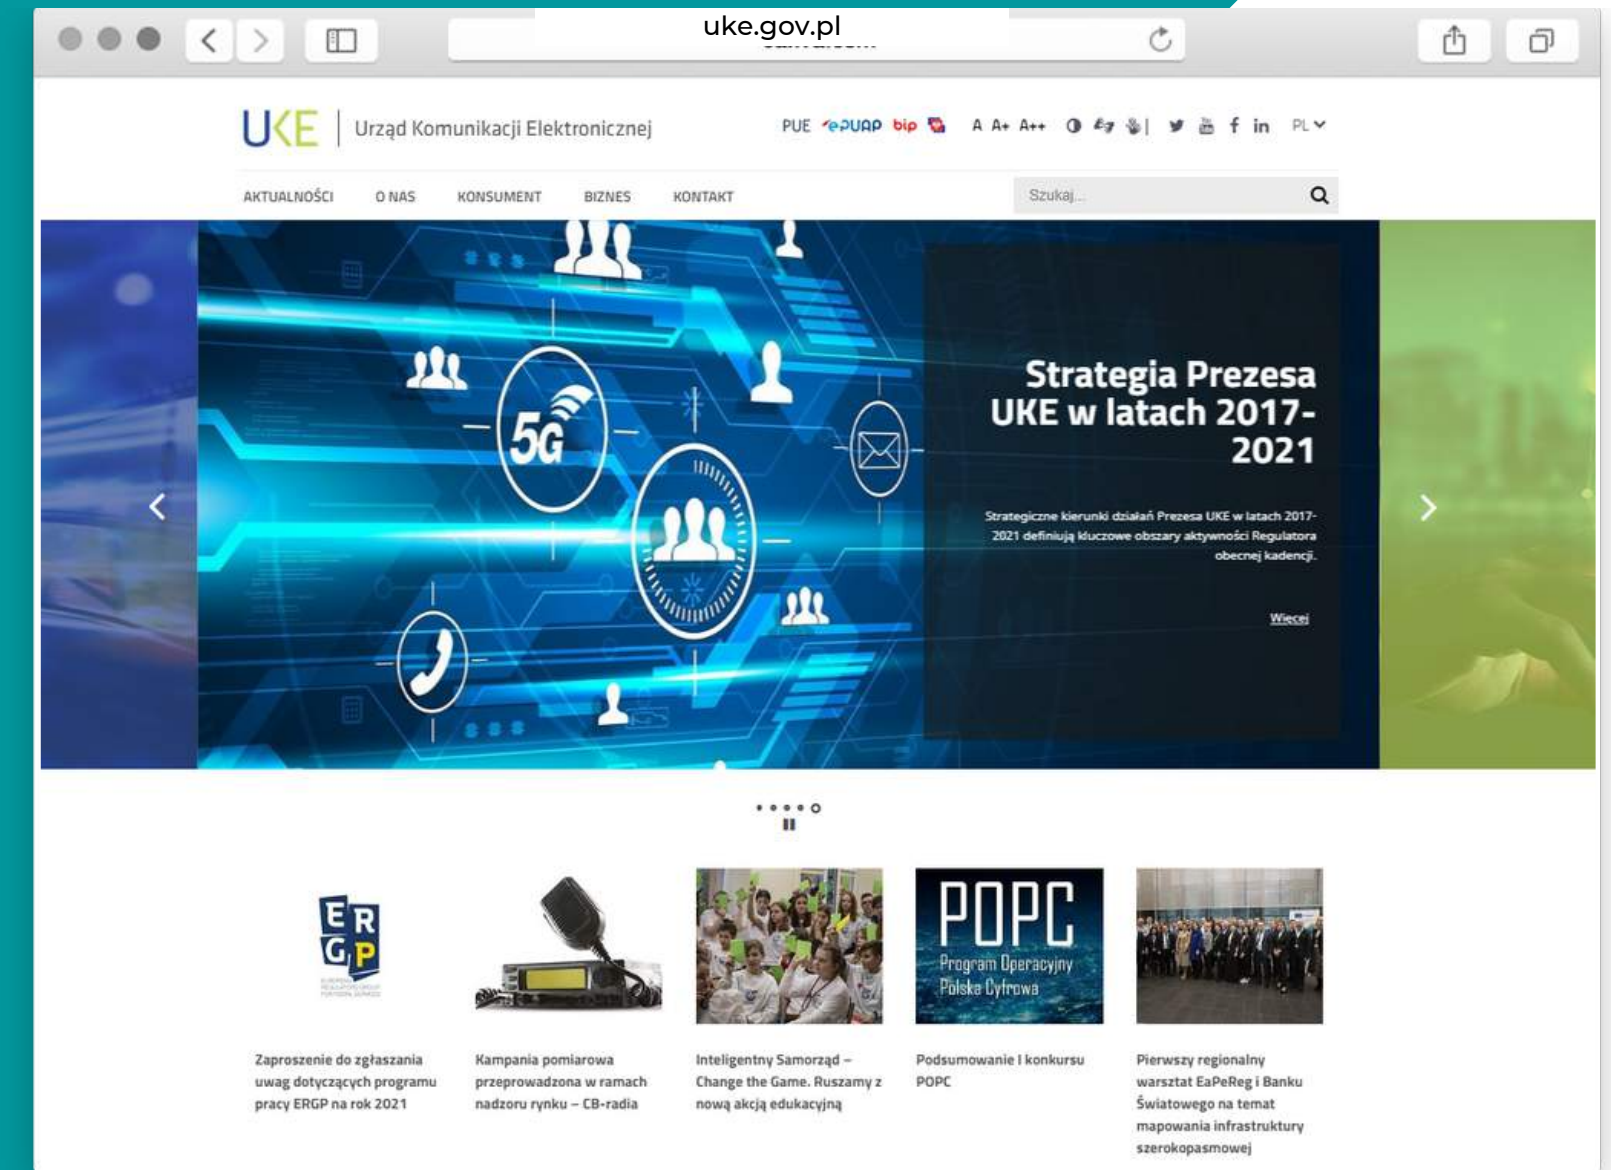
uke.gov.pl

UKE | Urząd Komunikacji Elektronicznej

PUE ePUAP bip A A+ A++ PL

AKTUALNOŚCI O NAS KONSUMENT BIZNES KONTAKT

Szukaj...

5G

Strategia Prezesa UKE w latach 2017-2021

Strategiczne kierunki działań Prezesa UKE w latach 2017-2021 definiują kluczowe obszary aktywności Regulatora obecnej kadencji.

Więcej

ERGP

POPC Program Operacyjny Polska Cyfrowa

Zaproszenie do zgłaszania uwag dotyczących programu pracy ERGP na rok 2021

Kampania pomiarowa przeprowadzona w ramach nadzoru rynku – CB-radia

Inteligentny Samorząd – Change the Game. Ruszamy z nową akcją edukacyjną

Podsumowanie I konkursu POPC

Pierwszy regionalny warsztat EaPeReg i Banku Światowego na temat mapowania infrastruktury szerokopasmowej